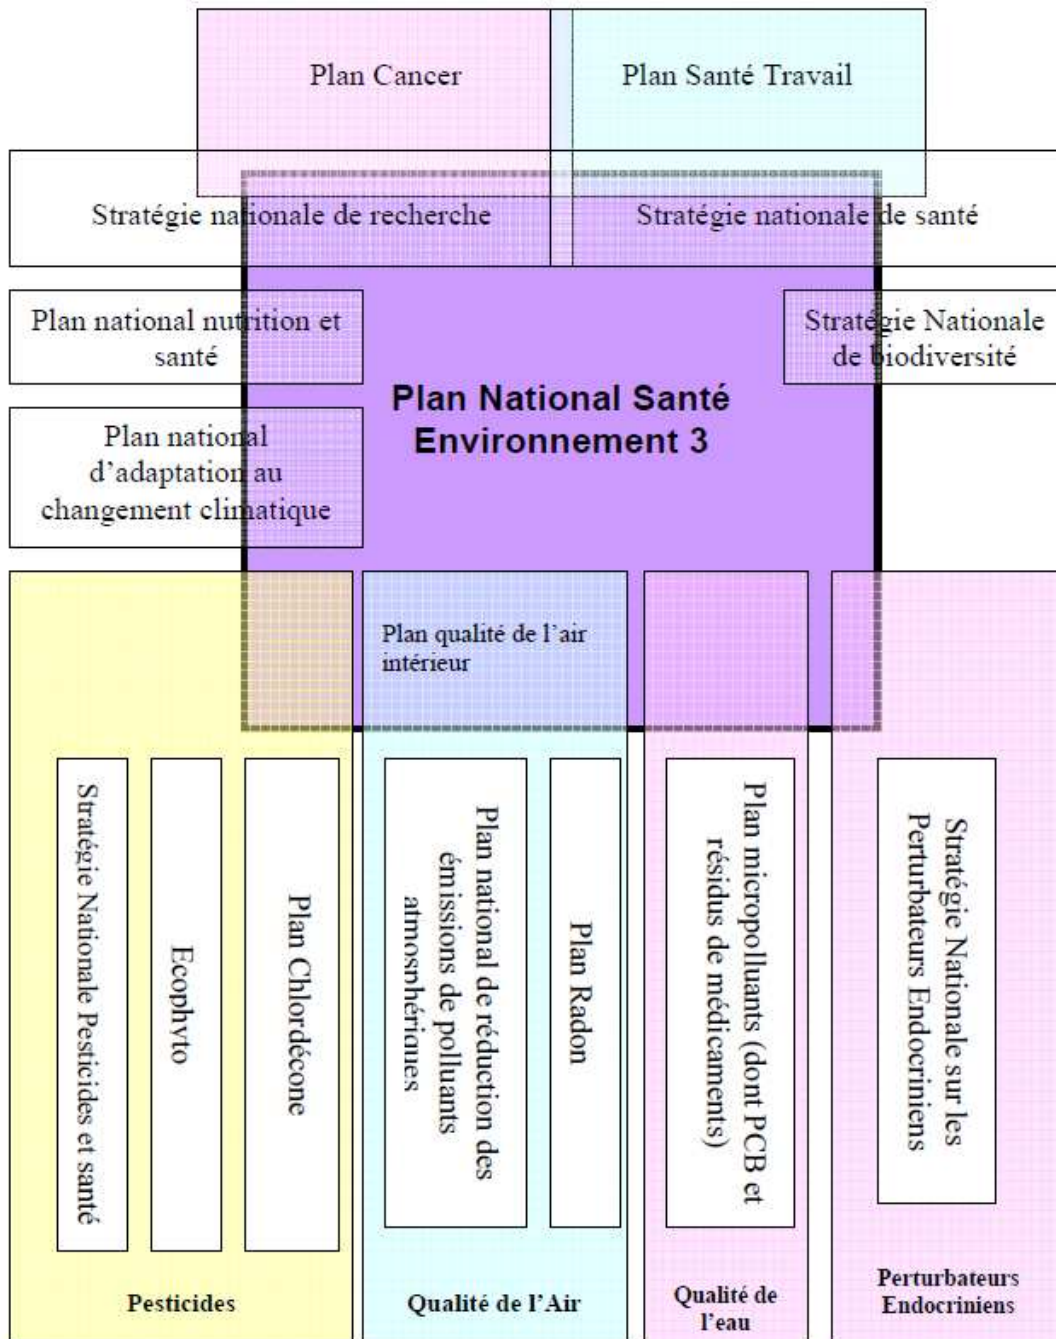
Plan Cancer

Plan Santé Travail

Stratégie nationale de recherche

Stratégie nationale de santé

Plan national nutrition et santé

Stratégie Nationale de biodiversité

Plan National Santé Environnement 3

Plan national d'adaptation au changement climatique

Plan qualité de l'air intérieur

Stratégie Nationale Pesticides et santé

Ecophyto

Plan Chlordécone

Plan national de réduction des émissions de polluants atmosphériques

Plan Radon

Plan micropolluants (dont PCB et résidus de médicaments)

Stratégie Nationale sur les Perturbateurs Endocriniens

Pesticides

Qualité de l'Air

Qualité de l'eau

Perturbateurs Endocriniens